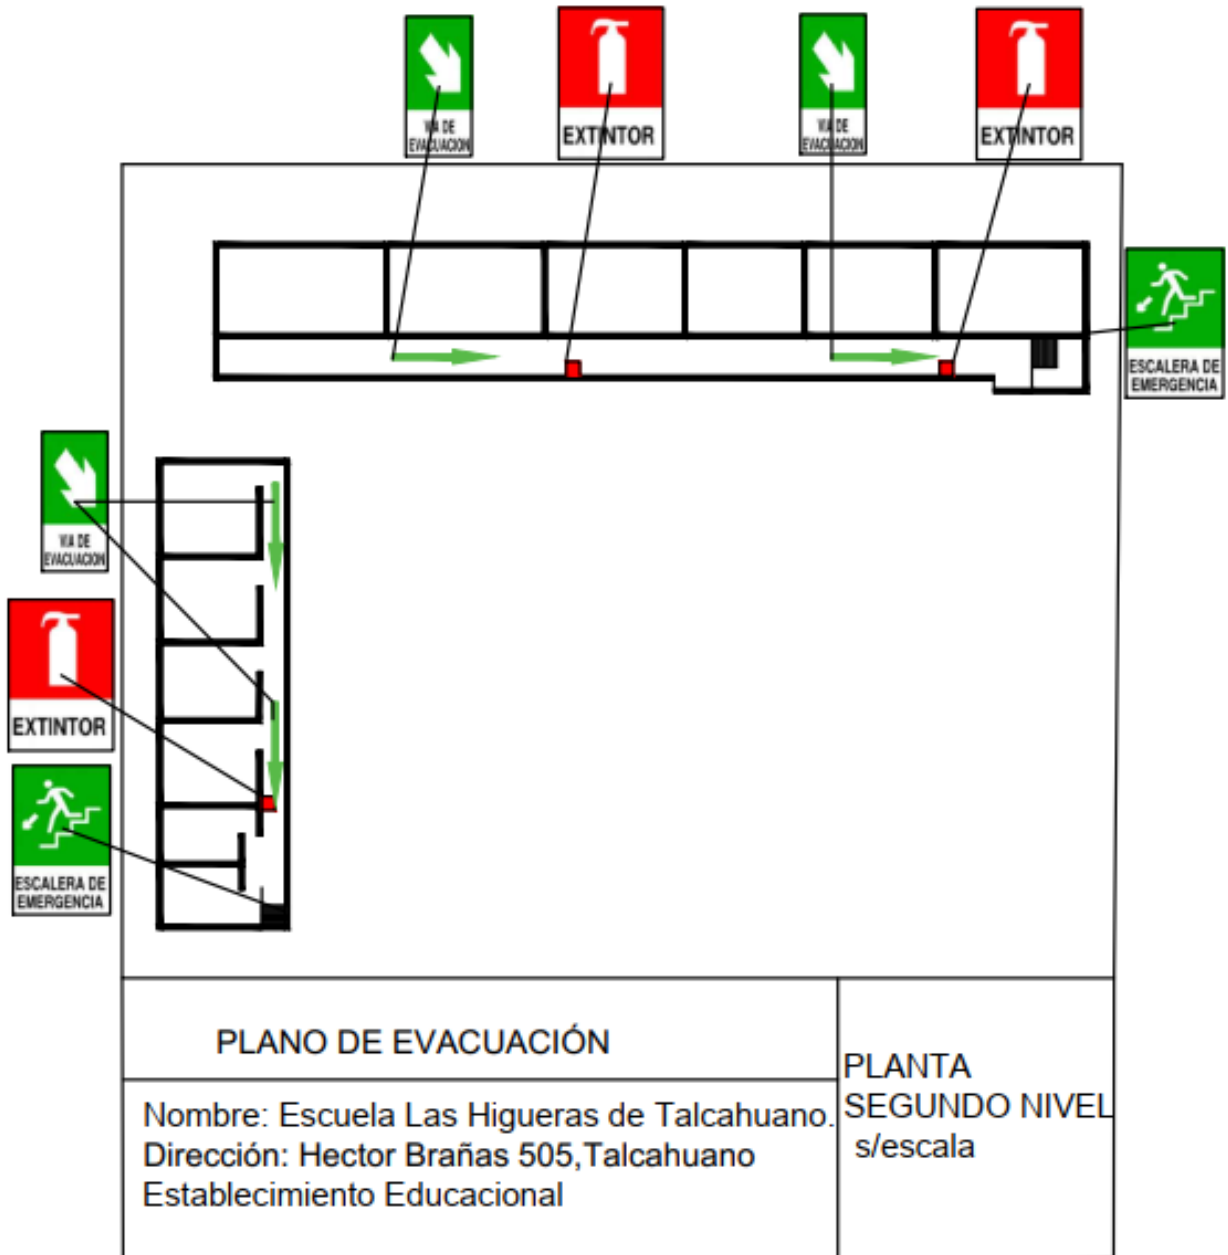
VIA DE EVACUACION

EXTINTOR

VIA DE EVACUACION

EXTINTOR

ESCALERA DE EMERGENCIA

VIA DE EVACUACION

EXTINTOR

ESCALERA DE EMERGENCIA

PLANO DE EVACUACIÓN

Nombre: Escuela Las Higueras de Talcahuano.
Dirección: Hector Brañas 505,Talcahuano
Establecimiento Educacional

PLANTA
SEGUNDO NIVEL
s/escala